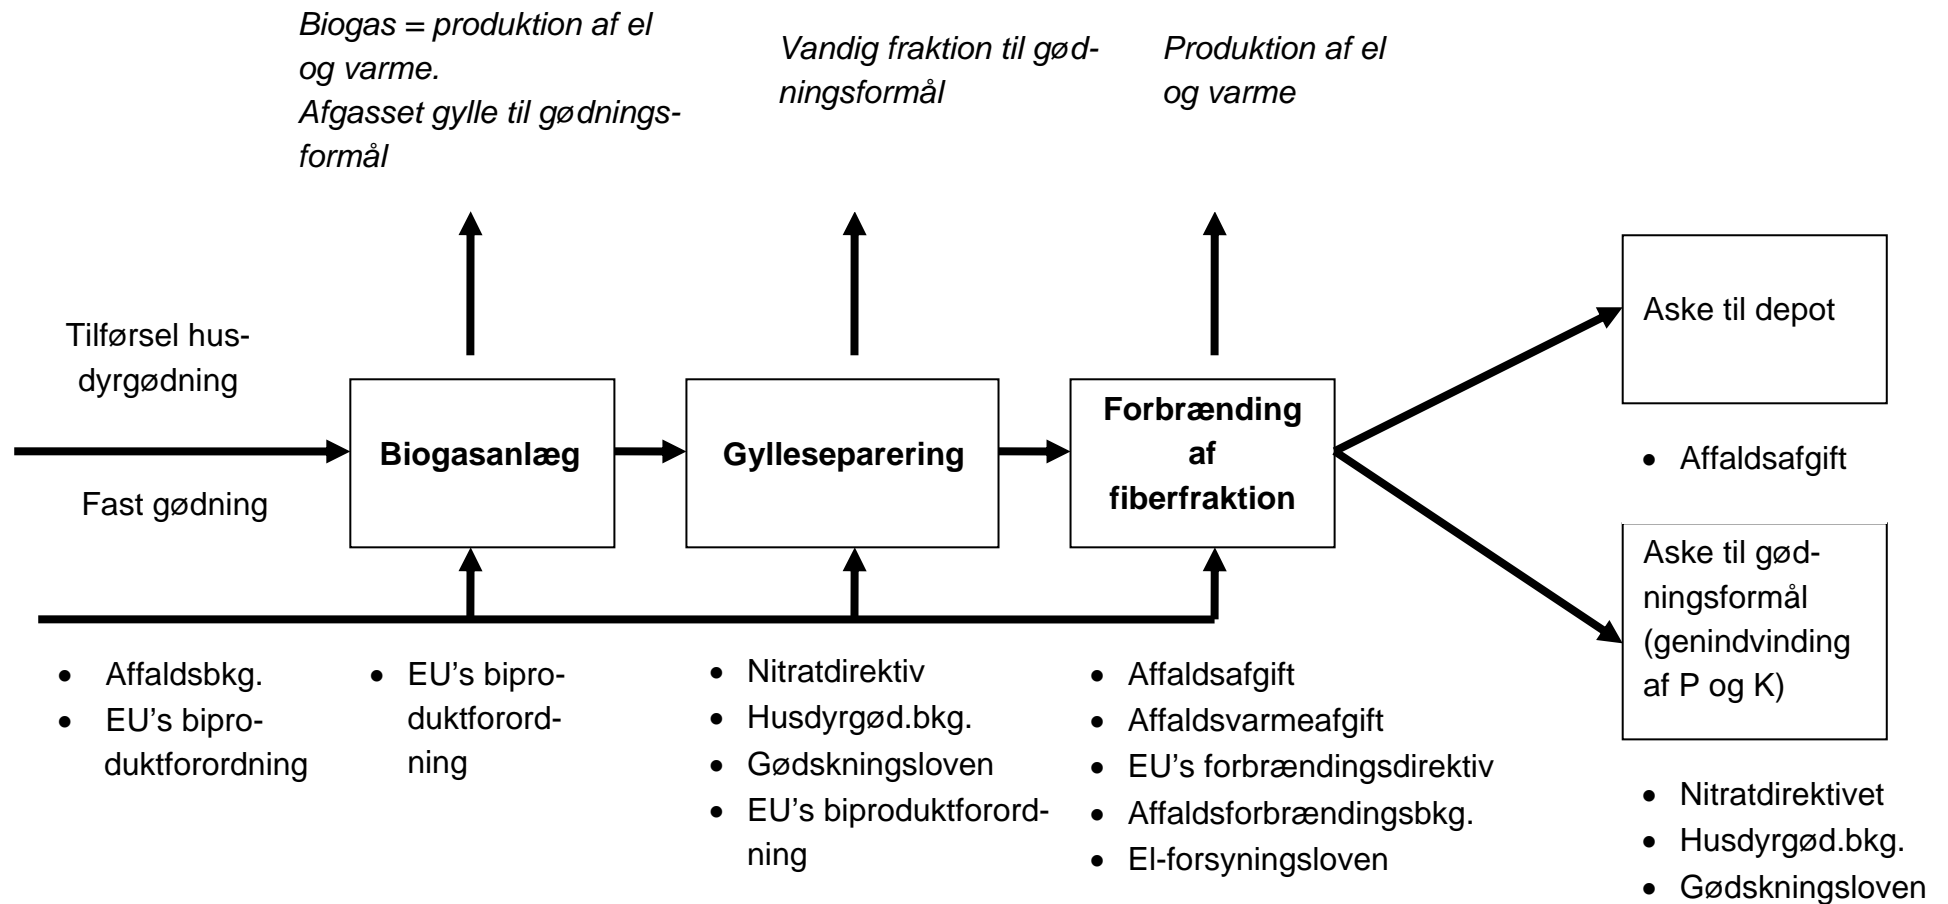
Biogas = produktion af el og varme.
Afgasset gylle til gødningsformål

Vandig fraktion til gødningsformål

Produktion af el og varme

Tilførsel husdyrgødning

Fast gødning

Biogasanlæg

Gylleseparering

Forbrænding af fiberfraktion

Aske til depot

• Affaldsafgift

Aske til gødningsformål (genindvinding af P og K)

• Nitratdirektivet
• Husdyrgød.bkg.
• Gødskningsloven

• Affaldsbkg.
• EU's biproduktforordning

• EU's biproduktforordning

• Nitratdirektiv
• Husdyrgød.bkg.
• Gødskningsloven
• EU's biproduktforordning

• Affaldsafgift
• Affaldsvarmeafgift
• EU's forbrændingsdirektiv
• Affaldsforbrændingsbkg.
• El-forsyningsloven